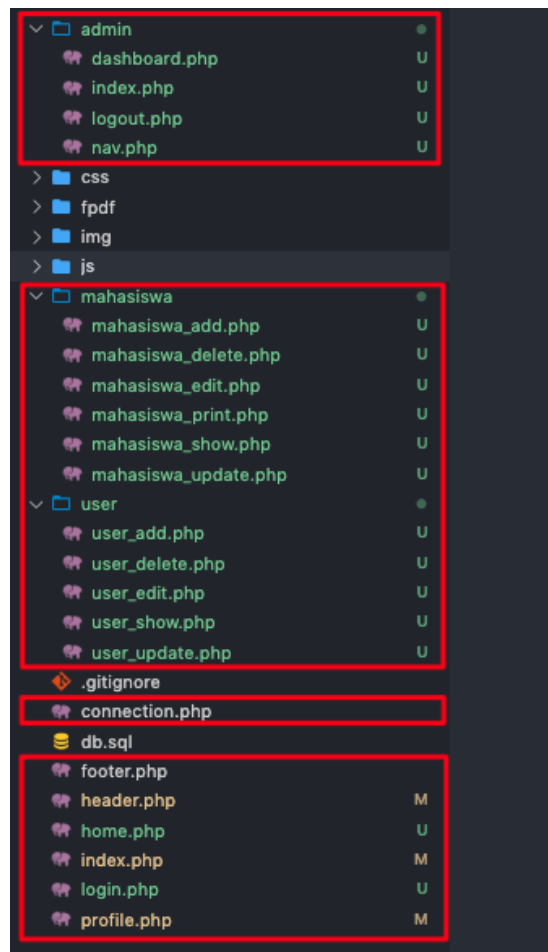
admin
dashboard.php U
index.php U
logout.php U
nav.php U
css
fpdf
img
js
mahasiswa
mahasiswa_add.php U
mahasiswa_delete.php U
mahasiswa_edit.php U
mahasiswa_print.php U
mahasiswa_show.php U
mahasiswa_update.php U
user
user_add.php U
user_delete.php U
user_edit.php U
user_show.php U
user_update.php U
.gitignore
connection.php
db.sql
footer.php
header.php M
home.php U
index.php M
login.php U
profile.php M